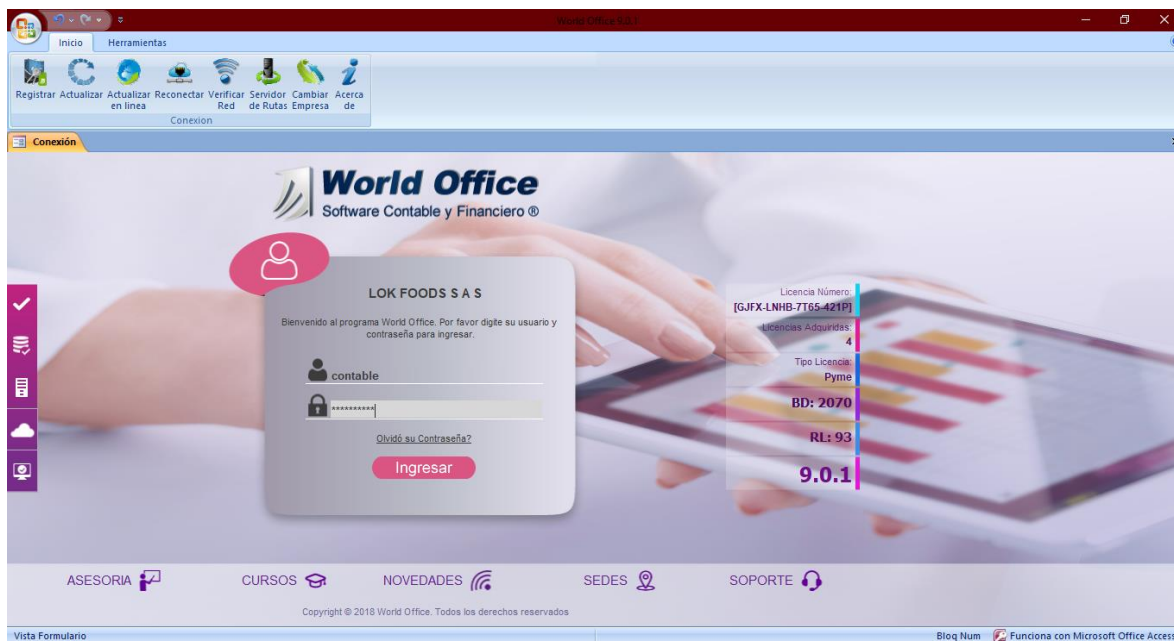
World Office 9.0.1

Inicio Herramientas

Registrar Actualizar Actualizar en linea Reconectar Verificar Red Servidor de Rutas Cambiar Empresa Acerca de

Conexion

Conexión

World Office
Software Contable y Financiero ®

LOK FOODS S A S

Bienvenido al programa World Office. Por favor digite su usuario y contraseña para ingresar.

contable

**********

Olvidó su Contraseña?

Ingresar

Licencia Número:
[GJFX-LNHB-7T65-421P]

Licencias Adquiridas:
4

Tipo Licencia:
Pyme

BD: 2070

RL: 93

9.0.1

ASESORIA CURSOS NOVEDADES SEDES SOPORTE

Copyright © 2018 World Office. Todos los derechos reservados

Vista Formulario

Bloq Num Funciona con Microsoft Office Acces